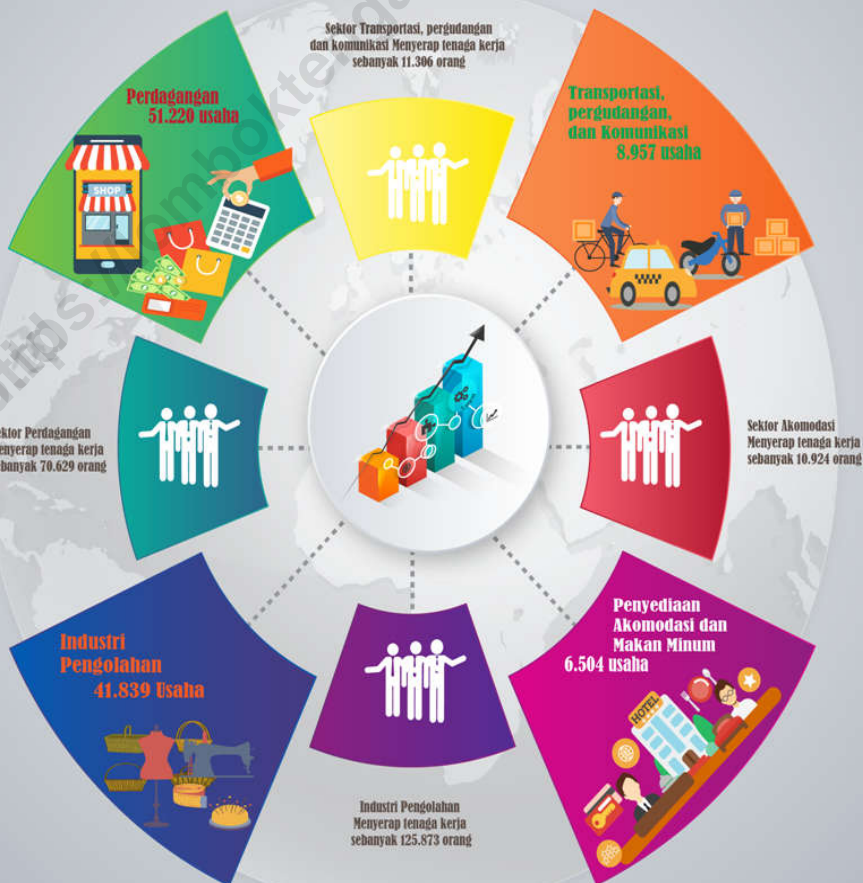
Sektor Transportasi, pergudangan dan komunikasi Menyerap tenaga kerja sebanyak 11.306 orang

Perdagangan 51.220 usaha

SHOP

Transportasi, pergudangan, dan Komunikasi 8.957 usaha

ektor Perdagangan enyerap tenaga kerja ebanyak 70.629 orang

Sektor Akomodasi Menyerap tenaga kerja sebanyak 10.924 orang

Industri Pengolahan 41.839 Usaha

Penyediaan Akomodasi dan Makan Minum 6.504 usaha

HOTEL

Industri Pengolahan Menyerap tenaga kerja sebanyak 125.873 orang

https://lombokterkini